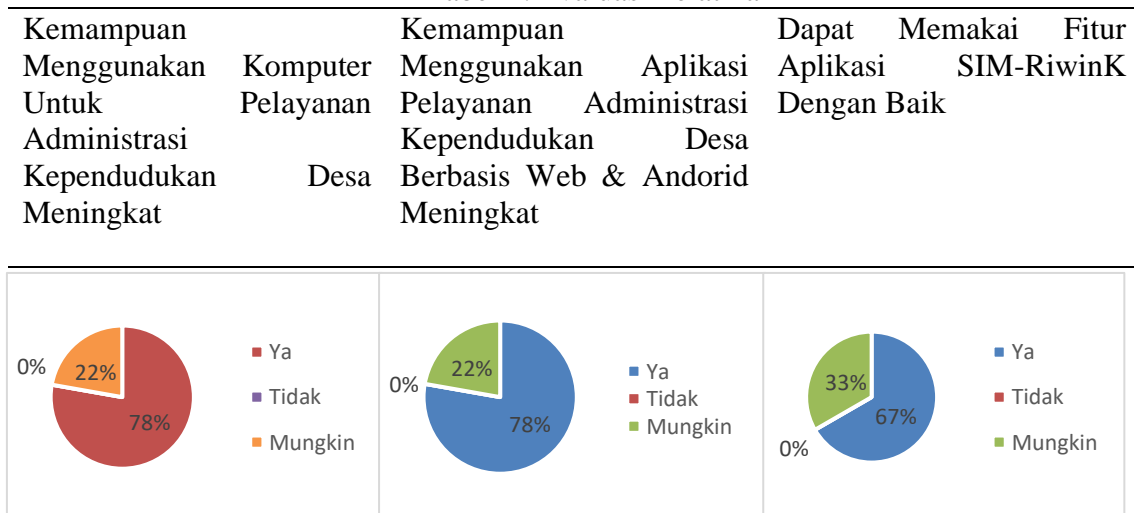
| Kemampuan Menggunakan Komputer Untuk Pelayanan Administrasi Kependudukan Desa Meningkat | Kemampuan Menggunakan Aplikasi Pelayanan Administrasi Kependudukan Desa Berbasis Web & Andorid Meningkat | Dapat Memakai Fitur Aplikasi SIM-RiwinK Dengan Baik |
|---|---|---|
| 0% 22% 78% Ya Tidak Mungkin | 0% 22% 78% Ya Tidak Mungkin | 33% 67% 0% Ya Tidak Mungkin |